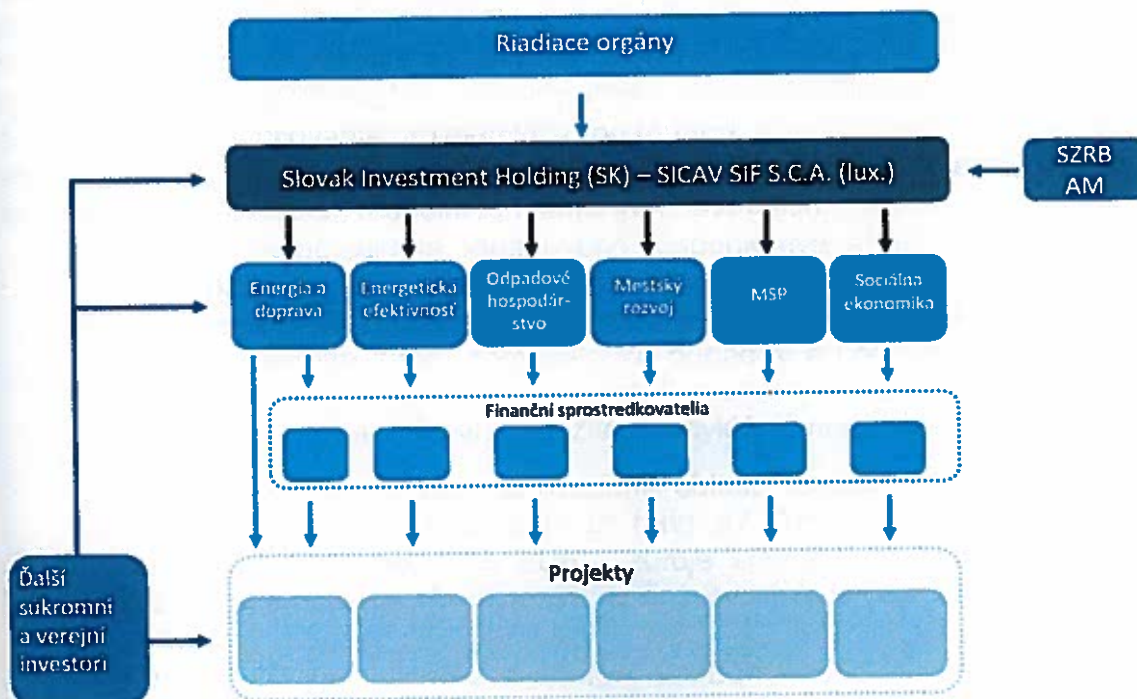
Riadiace orgány

Slovak Investment Holding (SK) – SICAV SIF S.C.A. (lux.)

SZRB AM

Energia a doprava

Energetická efektívnosť

Odpadové hospodárstvo

Mestský rozvoj

MSP

Sociálna ekonomika

Finanční sprostredkovatelia

Projekty

Ďalší súkromní a verejní investori